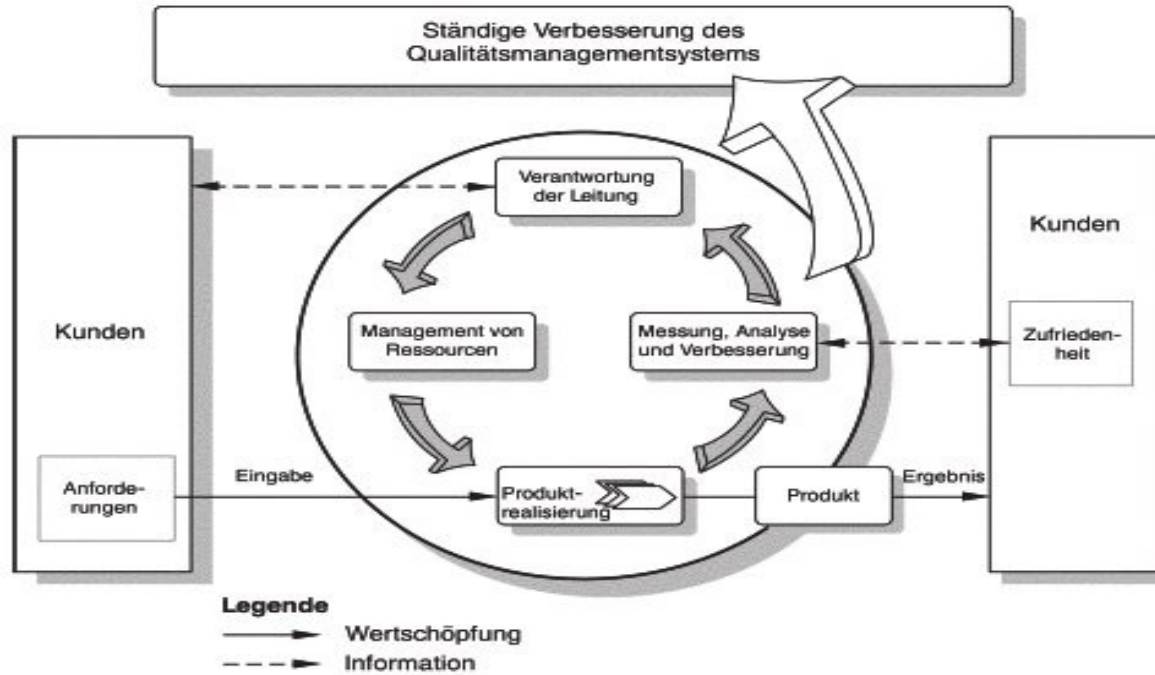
Ständige Verbesserung des Qualitätsmanagementsystems

Kunden

Anforderungen

Eingabe

Verantwortung der Leitung

Management von Ressourcen

Messung, Analyse und Verbesserung

Produktrealisierung

Produkt

Ergebnis

Kunden

Zufriedenheit

Legende
Wertschöpfung
Information